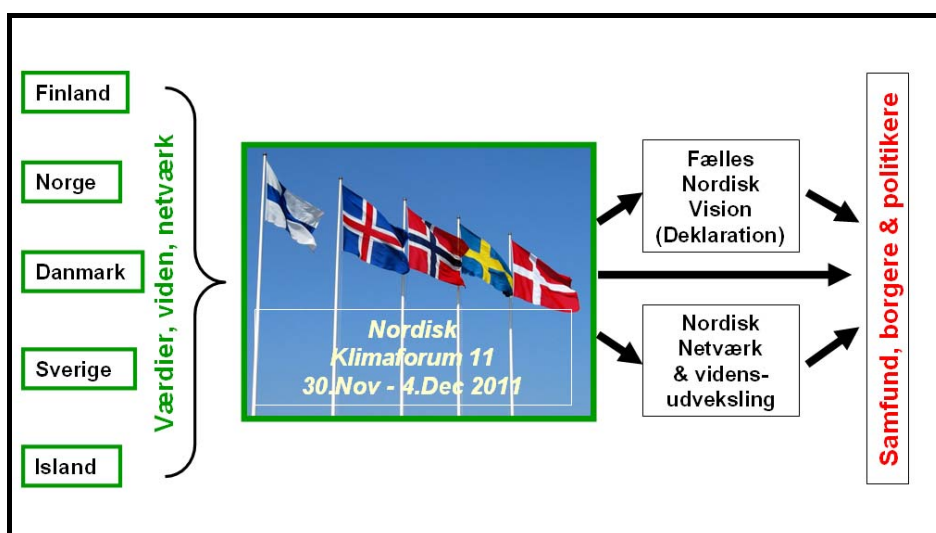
Finland

Norge

Danmark

Sverige

Island

Værdier, viden, netværk

Nordisk
Klimaforum 11
30.Nov - 4.Dec 2011

Fælles Nordisk Vision (Deklaration)

Nordisk Netværk & vidensudveksling

Samfund, borgere & politikere